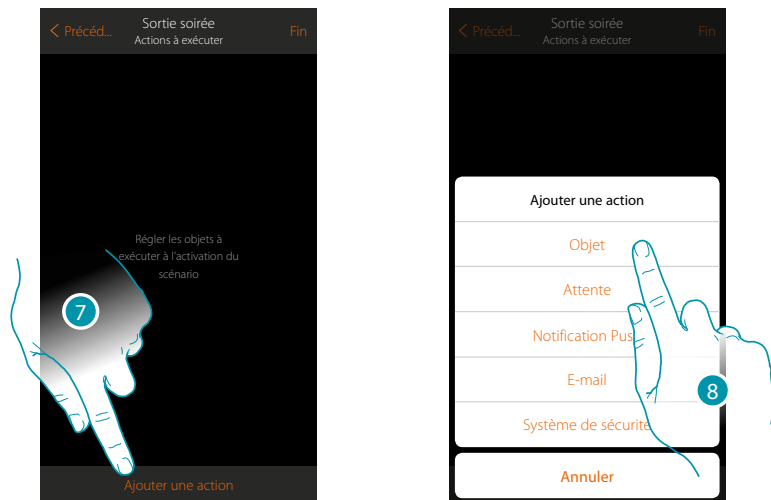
< Précéd... Sortie soirée Actions à exécuter Fin

Régler les objets à exécuter à l'activation du scénario

7

Ajouter une action

< Précéd... Sortie soirée Actions à exécuter Fin

Ajouter une action

Objet

Attente

Notification Pus

E-mail

Système de sécurite

8

Annuler